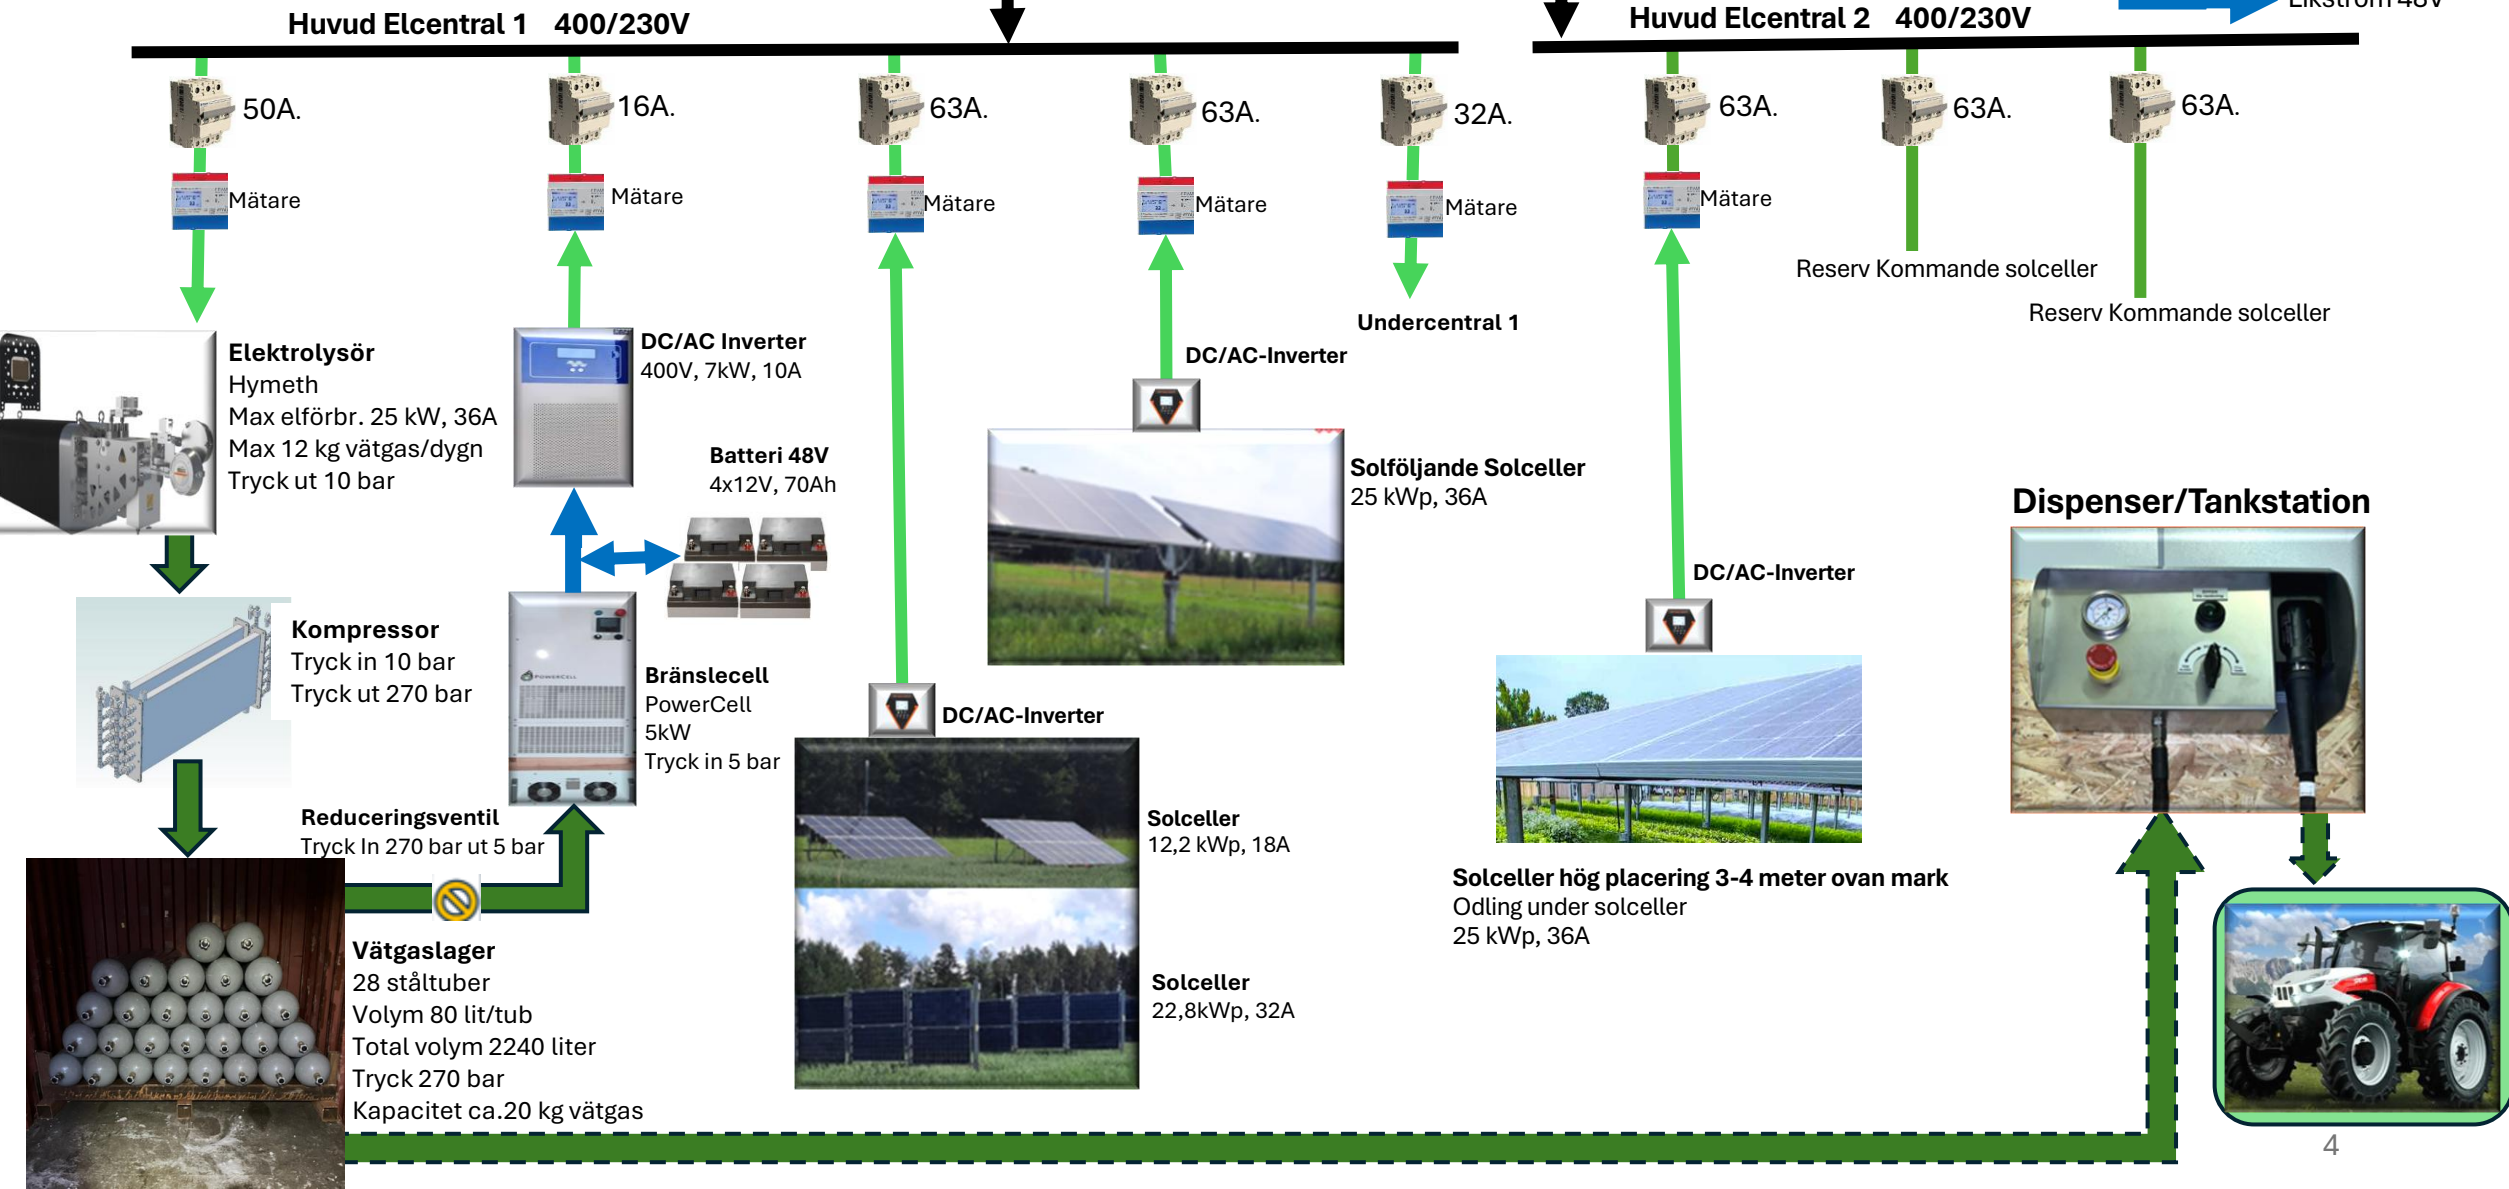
Huvud Elcentral 1 400/230V

Huvud Elcentral 2 400/230V

Likström 48V

50A.

Mätare

16A.

Mätare

63A.

Mätare

63A.

Mätare

32A.

Mätare

63A.

Mätare

63A.

63A.

Reserv Kommande solceller

Reserv Kommande solceller

Undercentral 1

Elektrolysör
Hymeth
Max elförbr. 25 kW, 36A
Max 12 kg vätgas/dygn
Tryck ut 10 bar

DC/AC Inverter
400V, 7kW, 10A

Batteri 48V
4x12V, 70Ah

DC/AC-Inverter

Solföljande Solceller
25 kWp, 36A

DC/AC-Inverter

Dispenser/Tankstation

Kompressor
Tryck in 10 bar
Tryck ut 270 bar

Bränslecell
PowerCell
5kW
Tryck in 5 bar

DC/AC-Inverter

Reduceringsventil
Tryck In 270 bar ut 5 bar

Solceller
12,2 kWp, 18A

Solceller hög placering 3-4 meter ovan mark
Odling under solceller
25 kWp, 36A

Vätgaslager
28 ståltuber
Volym 80 lit/tub
Total volym 2240 liter
Tryck 270 bar
Kapacitet ca.20 kg vätgas

Solceller
22,8kWp, 32A

4